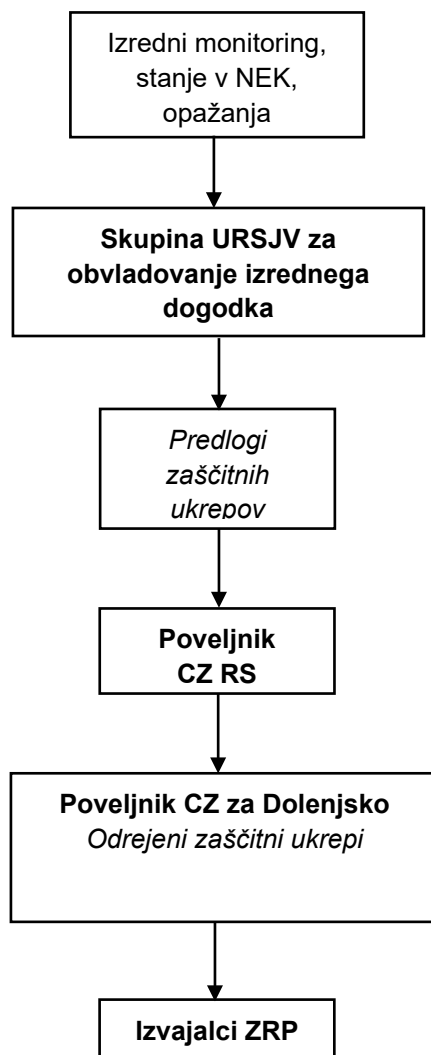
Izredni monitoring, stanje v NEK, opažanja

**Skupina URSJV za obvladovanje izrednega dogodka**

*Predlogi zaščitnih ukrepov*

**Poveljnik CZ RS**

**Poveljnik CZ za Dolenjsko**
*Odrejeni zaščitni ukrepi*

**Izvajalci ZRP**